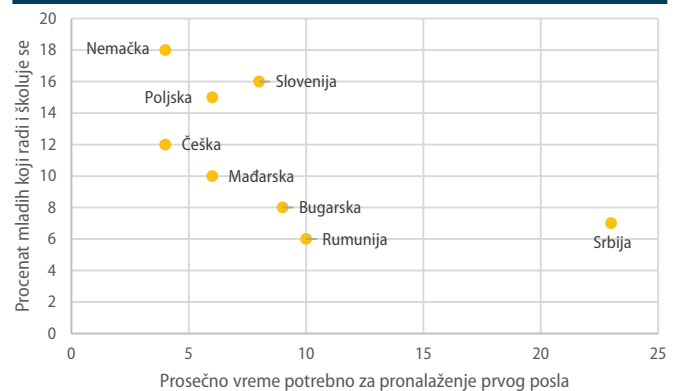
Procenat mladih koji radi i školuje se

20
18
16
14
12
10
8
6
4
2
0

Nemačka
Slovenija
Poljska
Češka
Mađarska
Bugarska
Rumunija
Srbija

0
5
10
15
20
25

Prosečno vreme potrebno za pronalaženje prvog posla